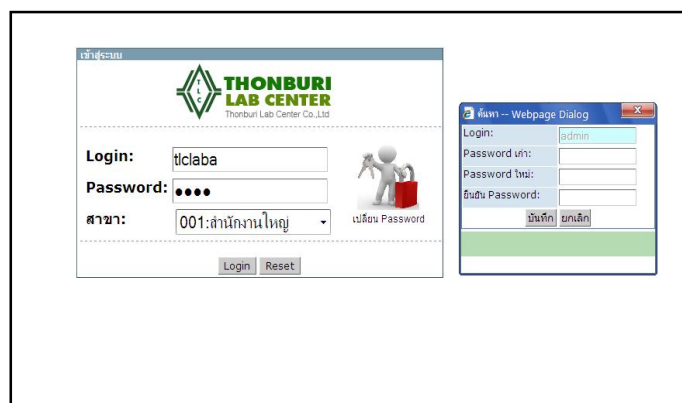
เข้าสู่ระบบ

T L C THONBURI LAB CENTER
Thonburi Lab Center Co.,Ltd

Login: tlclaba
Password: ●●●●
สาขา: 001:สำนักงานใหญ่

เปลี่ยน Password

Login Reset

ค้นหา -- Webpage Dialog
Login: admin
Password เก่า:
Password ใหม่:
ยืนยัน Password:
บันทึก ยกเลิก